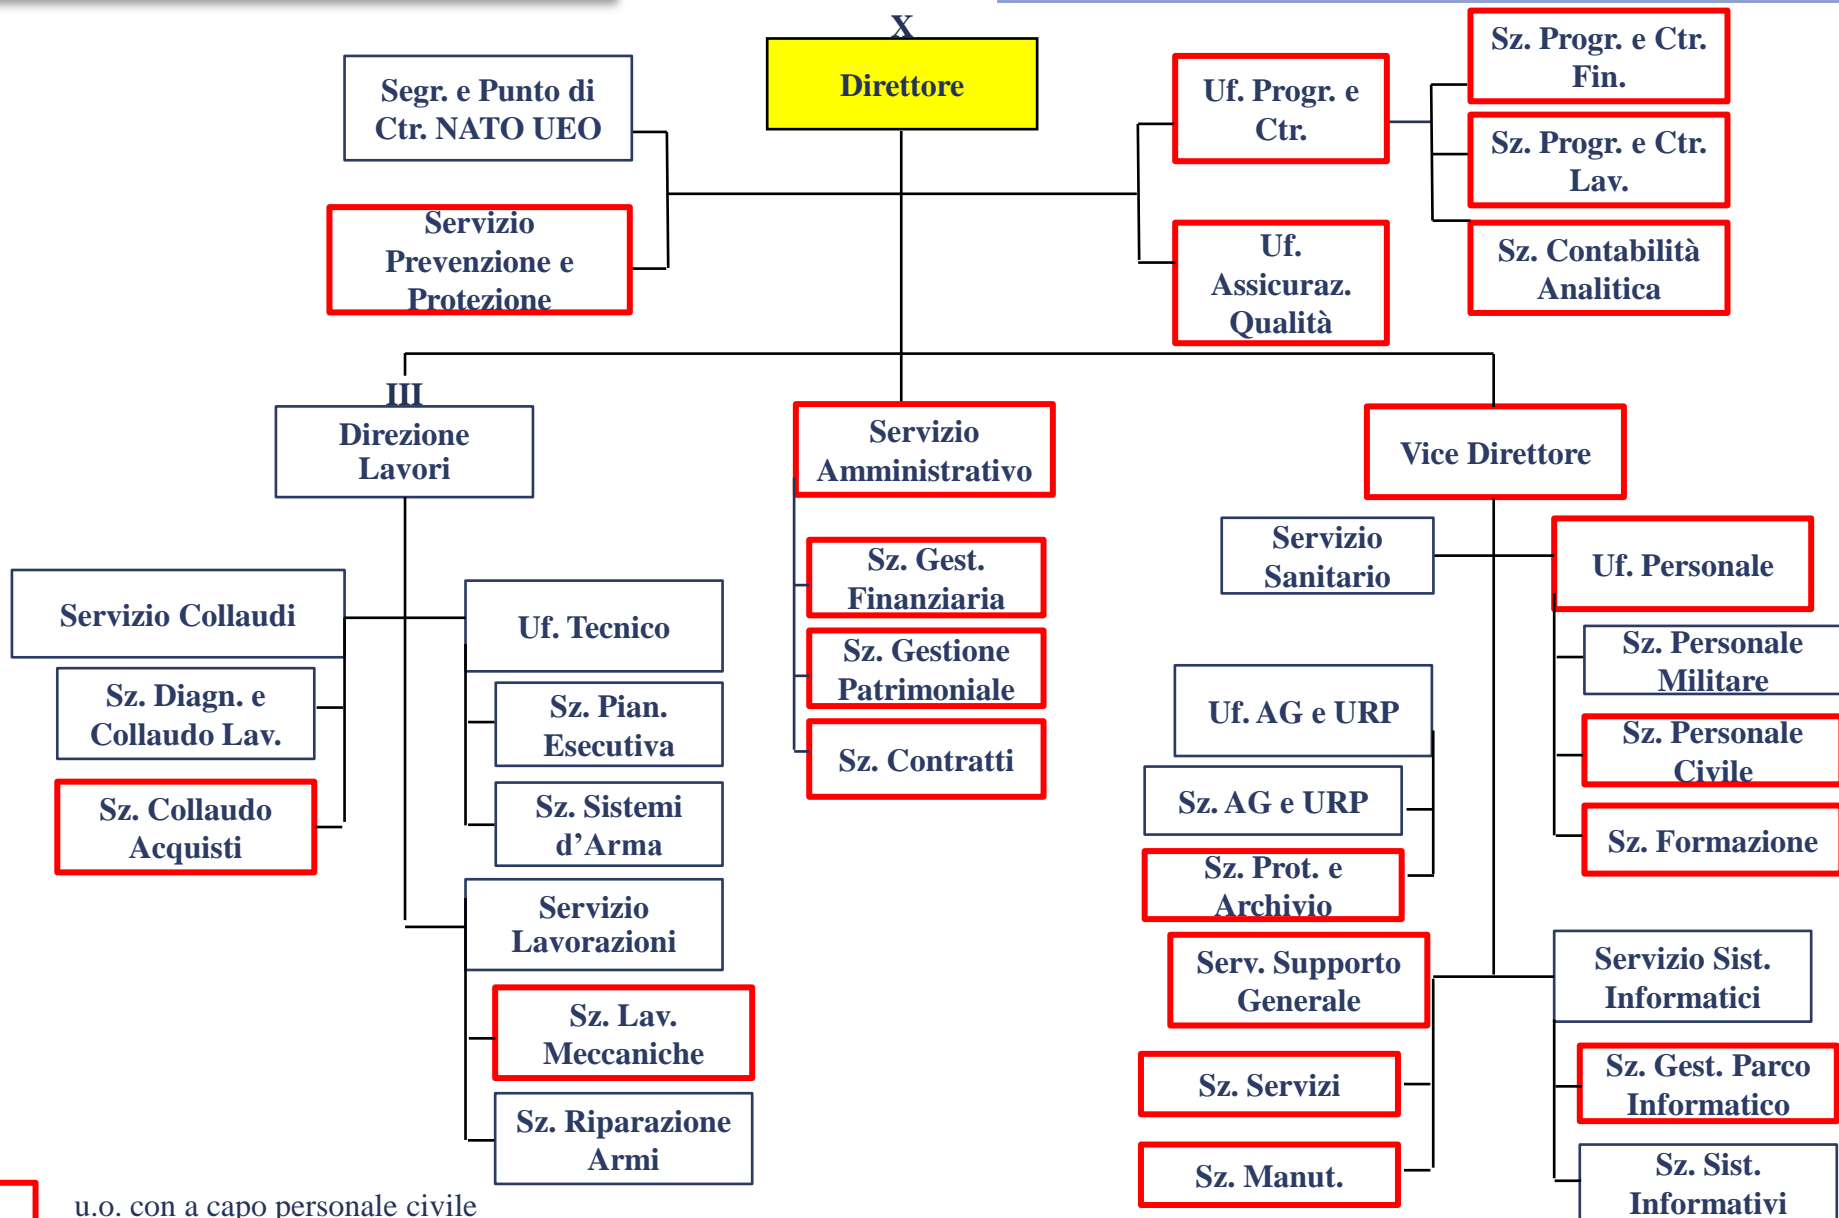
X

Direttore

Segr. e Punto di Ctr. NATO UEO

Servizio Prevenzione e Protezione

Uf. Progr. e Ctr.

Uf. Assicuraz. Qualità

Sz. Progr. e Ctr. Fin.

Sz. Progr. e Ctr. Lav.

Sz. Contabilità Analitica

III

Direzione Lavori

Servizio Collaudi

Sz. Diagn. e Collaudo Lav.

Sz. Collaudo Acquisti

Uf. Tecnico

Sz. Pian. Esecutiva

Sz. Sistemi d'Arma

Servizio Lavorazioni

Sz. Lav. Meccaniche

Sz. Riparazione Armi

Servizio Amministrativo

Sz. Gest. Finanziaria

Sz. Gestione Patrimoniale

Sz. Contratti

Vice Direttore

Servizio Sanitario

Uf. Personale

Sz. Personale Militare

Sz. Personale Civile

Sz. Formazione

Uf. AG e URP

Sz. AG e URP

Sz. Prot. e Archivio

Serv. Supporto Generale

Sz. Servizi

Sz. Manut.

Servizio Sist. Informatici

Sz. Gest. Parco Informatico

Sz. Sist. Informativi

u.o. con a capo personale civile